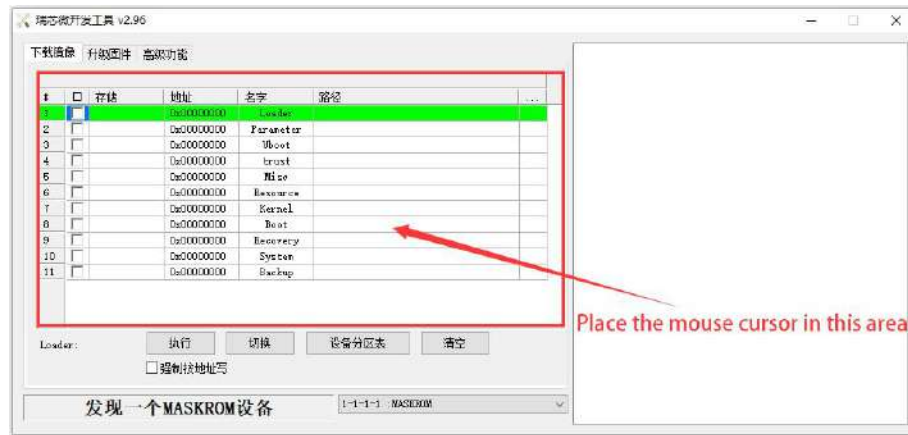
瑞芯微开发工具 v2.96

下载镜像 升级固件 高级功能

| # | ☐ | 存储 | 地址 | 名字 | 路径 | ... |
|---|---|---|---|---|---|---|
| 1 | ☐ | | 0x00000000 | Loader | | |
| 2 | ☐ | | 0x00000000 | Parameter | | |
| 3 | ☐ | | 0x00000000 | Uboot | | |
| 4 | ☐ | | 0x00000000 | trust | | |
| 5 | ☐ | | 0x00000000 | Misc | | |
| 6 | ☐ | | 0x00000000 | Resource | | |
| 7 | ☐ | | 0x00000000 | Kernel | | |
| 8 | ☐ | | 0x00000000 | Boot | | |
| 9 | ☐ | | 0x00000000 | Recovery | | |
| 10 | ☐ | | 0x00000000 | System | | |
| 11 | ☐ | | 0x00000000 | Backup | | |

Loader:

执行 切换 设备分区表 清空

☐强制按地址写

发现一个MASKROM设备

1-1-1-1 :MASKROM

Place the mouse cursor in this area